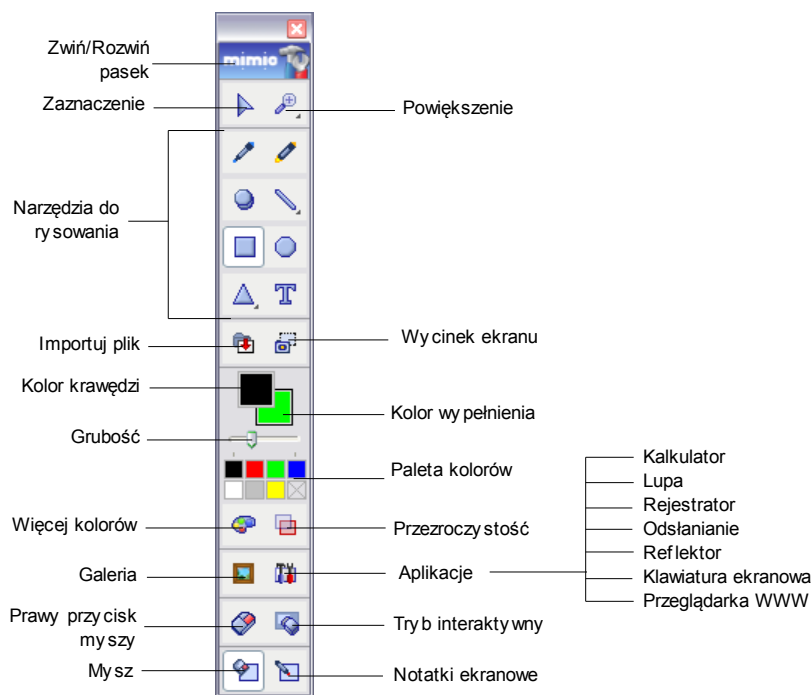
mimio

Zwiń/Rozwiń pasek

Zaznaczenie

Powiększenie

Narzędzia do ry sowania

Importuj plik

Wy cinek ekranu

Kolor krawędzi

Kolor wy pełnienia

Grubość

Paleta kolorów

Kalkulator
Lupa
Rejestrator
Odsłanianie
Reflektor
Klawiatura ekranowa
Przeglądarka WWW

Więcej kolorów

Przezroczy stość

Galeria

Aplikacje

Prawy przy cisk my szy

Try b interakty wny

My sz

Notatki ekranowe